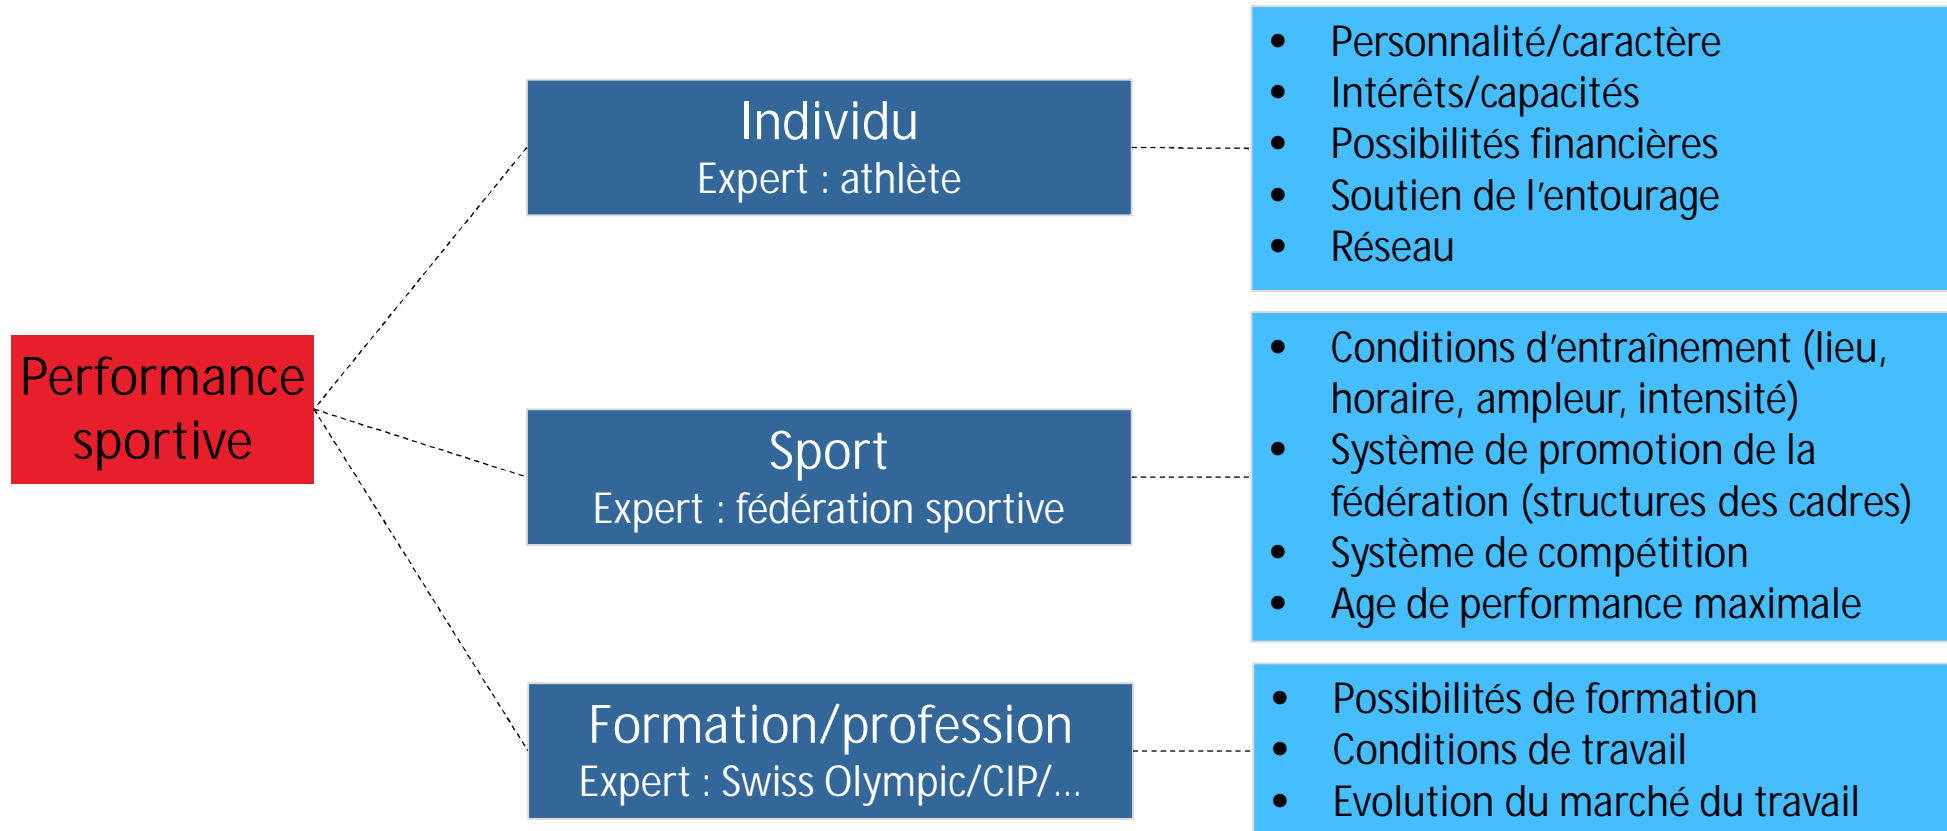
Performance sportive

Individu
Expert : athlète

- Personnalité/caractère
- Intérêts/capacités
- Possibilités financières
- Soutien de l'entourage
- Réseau

Sport
Expert : fédération sportive

- Conditions d'entraînement (lieu, horaire, ampleur, intensité)
- Système de promotion de la fédération (structures des cadres)
- Système de compétition
- Age de performance maximale

Formation/profession
Expert : Swiss Olympic/CIP/...

- Possibilités de formation
- Conditions de travail
- Evolution du marché du travail